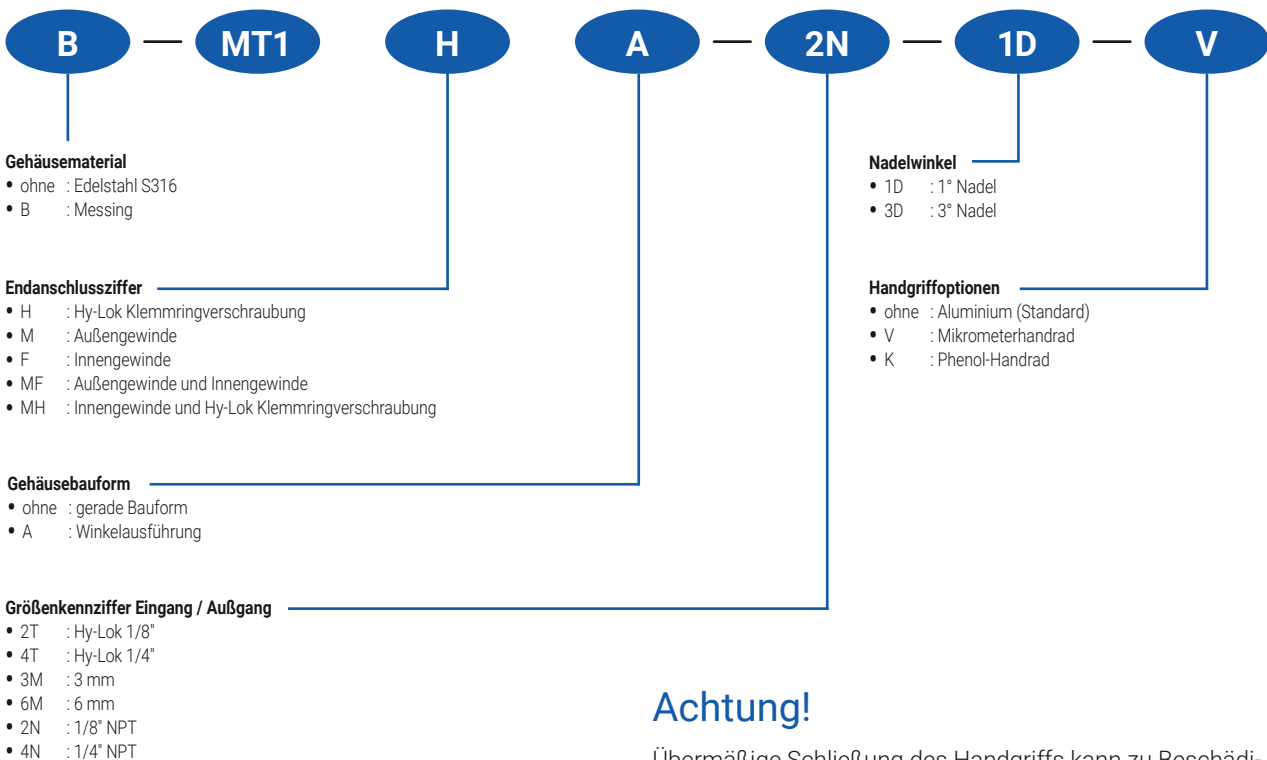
B — MT1 H A — 2N — 1D — V

Gehäusematerial
• ohne : Edelstahl S316
• B : Messing

Endanschlussziffer
• H : Hy-Lok Klemmringverschraubung
• M : Außengewinde
• F : Innengewinde
• MF : Außengewinde und Innengewinde
• MH : Innengewinde und Hy-Lok Klemmringverschraubung

Gehäusebauform
• ohne : gerade Bauform
• A : Winkelausführung

Größenkennziffer Eingang / Außgang
• 2T : Hy-Lok 1/8"
• 4T : Hy-Lok 1/4"
• 3M : 3 mm
• 6M : 6 mm
• 2N : 1/8" NPT
• 4N : 1/4" NPT

Nadelwinkel
• 1D : 1° Nadel
• 3D : 3° Nadel

Handgriffoptionen
• ohne : Aluminium (Standard)
• V : Mikrometerhandrad
• K : Phenol-Handrad

Achtung!

Übermäßige Schließung des Handgriffs kann zu Beschädi-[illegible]